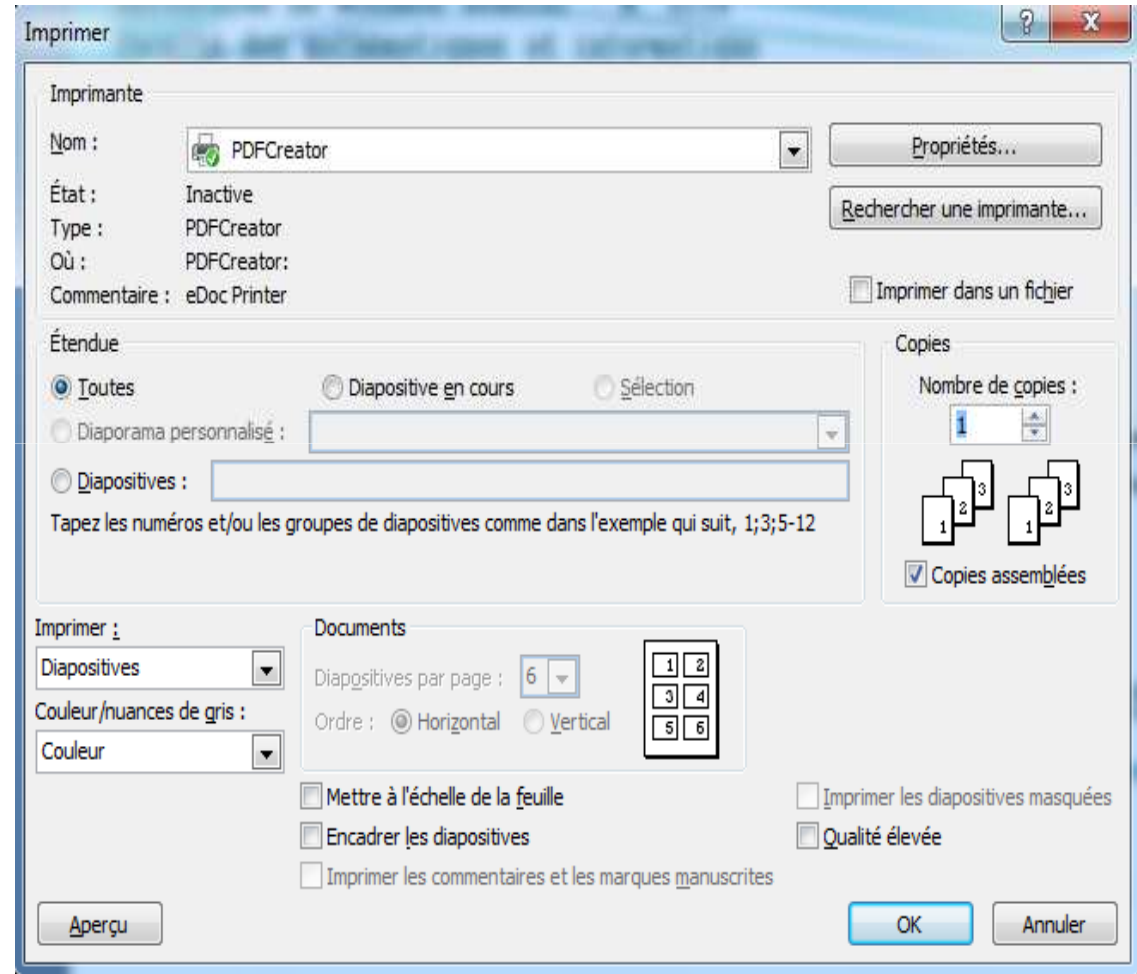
Imprimer

?

X

Imprimante

Nom : PDFCreator

Propriétés...

État : Inactive

Type : PDFCreator

Où : PDFCreator:

Commentaire : eDoc Printer

Rechercher une imprimante...

Imprimer dans un fichier

Étendue

Toutes

Diapositive en cours

Sélection

Diaporama personnalisé :

Diapositives :

Tapez les numéros et/ou les groupes de diapositives comme dans l'exemple qui suit, 1;3;5-12

Copies

Nombre de copies :

1

1 2 3 1 2 3

Copies assemblées

Imprimer :

Diapositives

Couleur/nuances de gris :

Couleur

Documents

Diapositives par page : 6

Ordre : Horizontal Vertical

1 2 3 4 5 6

Mettre à l'échelle de la feuille

Encadrer les diapositives

Imprimer les commentaires et les marques manuscrites

Imprimer les diapositives masquées

Qualité élevée

Aperçu

OK

Annuler